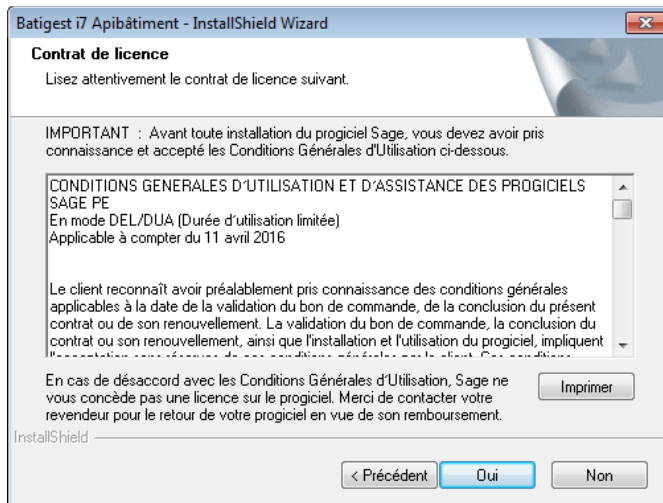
Batigest i7 Apibâtiment - InstallShield Wizard

Contrat de licence

Lisez attentivement le contrat de licence suivant.

IMPORTANT : Avant toute installation du progiciel Sage, vous devez avoir pris connaissance et accepté les Conditions Générales d'Utilisation ci-dessous.

CONDITIONS GENERALES D'UTILISATION ET D'ASSISTANCE DES PROGICIELS SAGE PE
En mode DEL/DUA (Durée d'utilisation limitée)
Applicable à compter du 11 avril 2016

Le client reconnaît avoir préalablement pris connaissance des conditions générales applicables à la date de la validation du bon de commande, de la conclusion du présent contrat ou de son renouvellement. La validation du bon de commande, la conclusion du contrat ou son renouvellement, ainsi que l'installation et l'utilisation du progiciel, impliquent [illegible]

En cas de désaccord avec les Conditions Générales d'Utilisation, Sage ne vous concède pas une licence sur le progiciel. Merci de contacter votre revendeur pour le retour de votre progiciel en vue de son remboursement.

Imprimer

InstallShield

< Précédent

Oui

Non